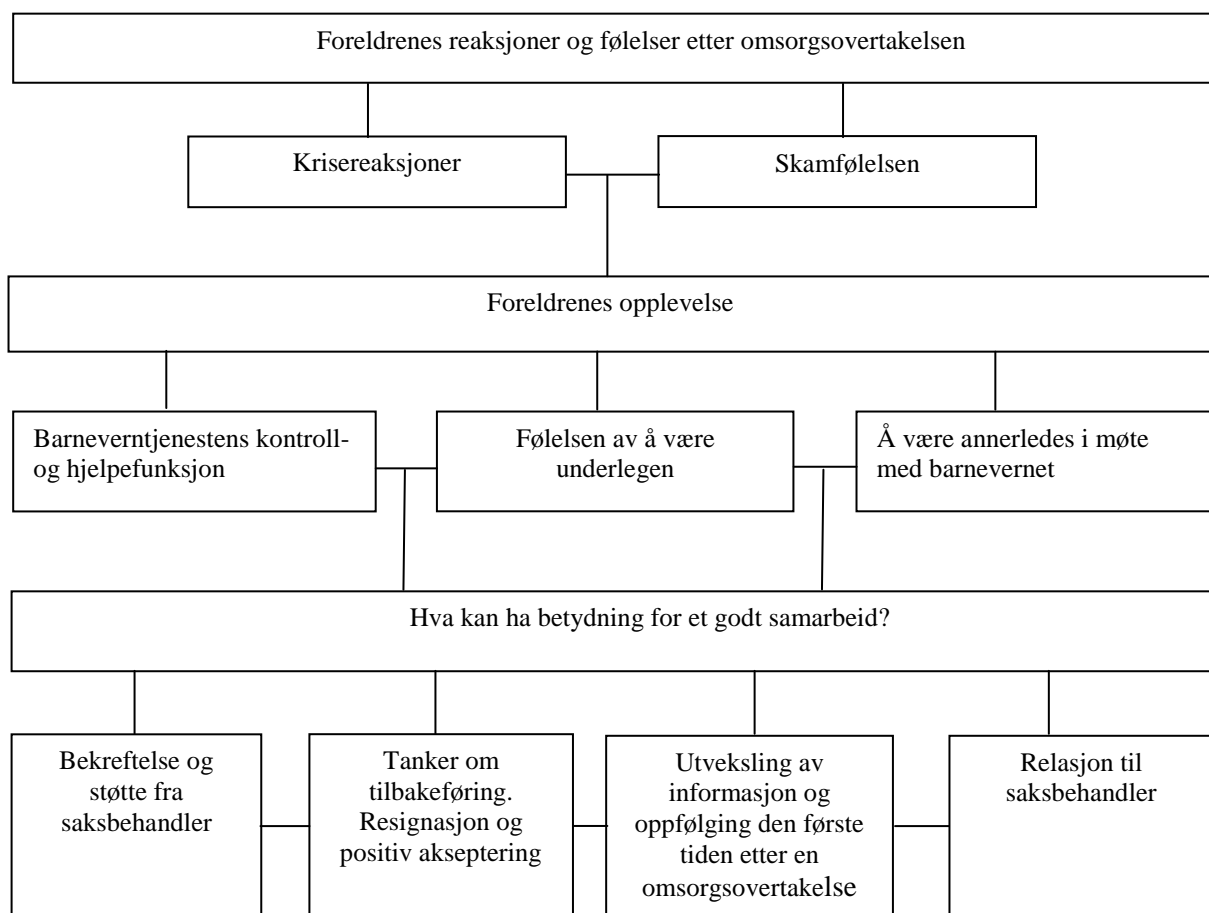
Foreldrenes reaksjoner og følelser etter omsorgsovertakelsen

Krisereaksjoner

Skamfølelsen

Foreldrenes opplevelse

Barneverntjenestens kontroll- og hjelpefunksjon

Følelsen av å være underlegen

Å være annerledes i møte med barnevernet

Hva kan ha betydning for et godt samarbeid?

Bekreftelse og støtte fra saksbehandler

Tanker om tilbakeføring. Resignasjon og positiv akseptering

Utveksling av informasjon og oppfølging den første tiden etter en omsorgsovertakelse

Relasjon til saksbehandler